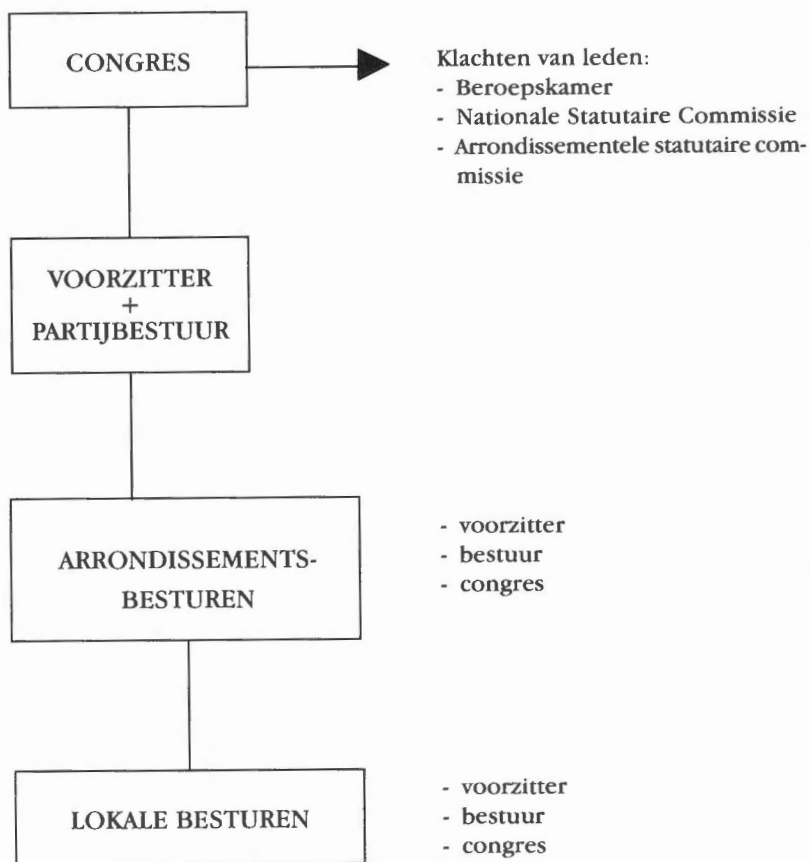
CONGRES

Klachten van leden:
- Beroepskamer
- Nationale Statutaire Commissie
- Arrondissementele statutaire commissie

VOORZITTER + PARTIJBESTUUR

ARRONDISSEMENTS-BESTUREN

- voorzitter
- bestuur
- congres

LOKALE BESTUREN

- voorzitter
- bestuur
- congres